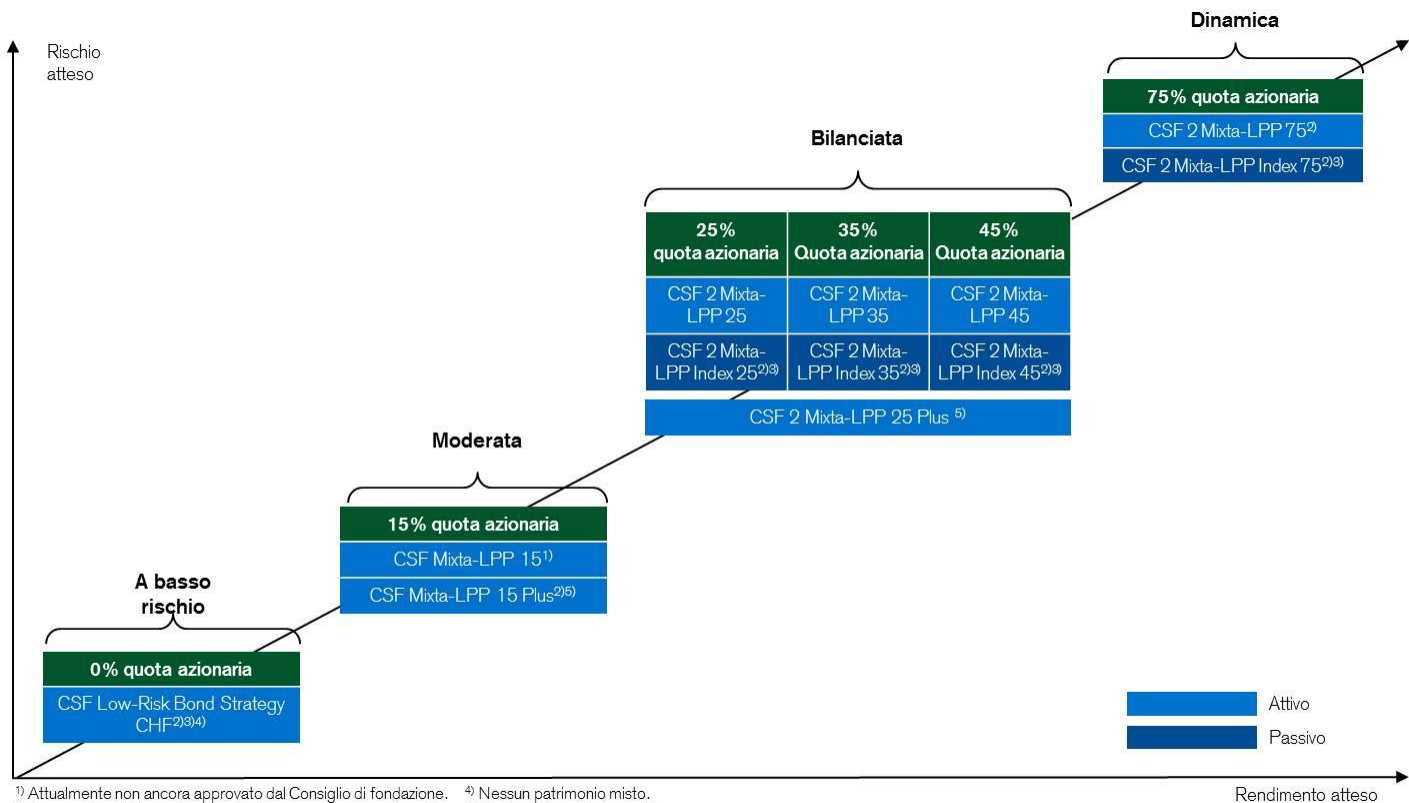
Rischio atteso

Dinamica

75% quota azionaria

CSF 2 Mixta-LPP 75$^{2)}$

CSF 2 Mixta-LPP Index 75$^{2)3)}$

Bilanciata

| 25% quota azionaria | 35% Quota azionaria | 45% Quota azionaria |
|---|---|---|
| CSF 2 Mixta-LPP 25 | CSF 2 Mixta-LPP 35 | CSF 2 Mixta-LPP 45 |
| CSF 2 Mixta-LPP Index 25$^{2)3)}$ | CSF 2 Mixta-LPP Index 35$^{2)3)}$ | CSF 2 Mixta-LPP Index 45$^{2)3)}$ |

CSF 2 Mixta-LPP 25 Plus $^{5)}$

Moderata

15% quota azionaria

CSF Mixta-LPP 15$^{1)}$

CSF Mixta-LPP 15 Plus$^{2)5)}$

A basso rischio

0% quota azionaria

CSF Low-Risk Bond Strategy CHF$^{2)3)4)}$

Attivo

Passivo

$^{1)}$ Attualmente non ancora approvato dal Consiglio di fondazione. $^{4)}$ Nessun patrimonio misto.

Rendimento atteso